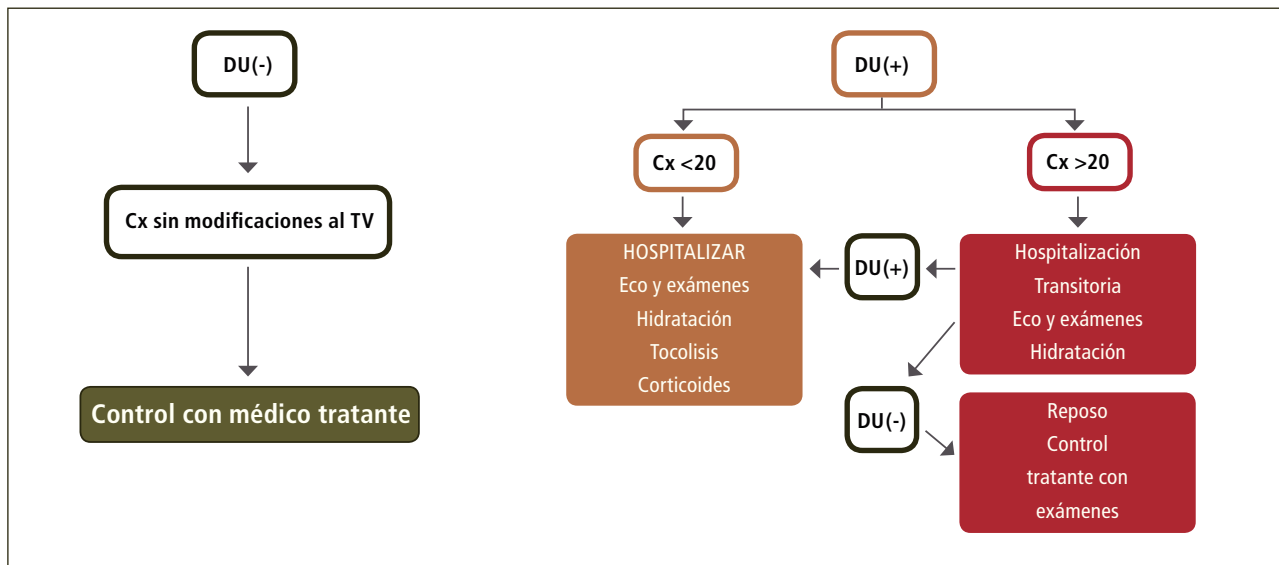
DU(-)

Cx sin modificaciones al TV

Control con médico tratante

DU(+)

Cx <20

Cx >20

HOSPITALIZAR
Eco y exámenes
Hidratación
Tocolisis
Corticoides

DU(+)

Hospitalización
Transitoria
Eco y exámenes
Hidratación

DU(-)

Reposo
Control
tratante con
exámenes